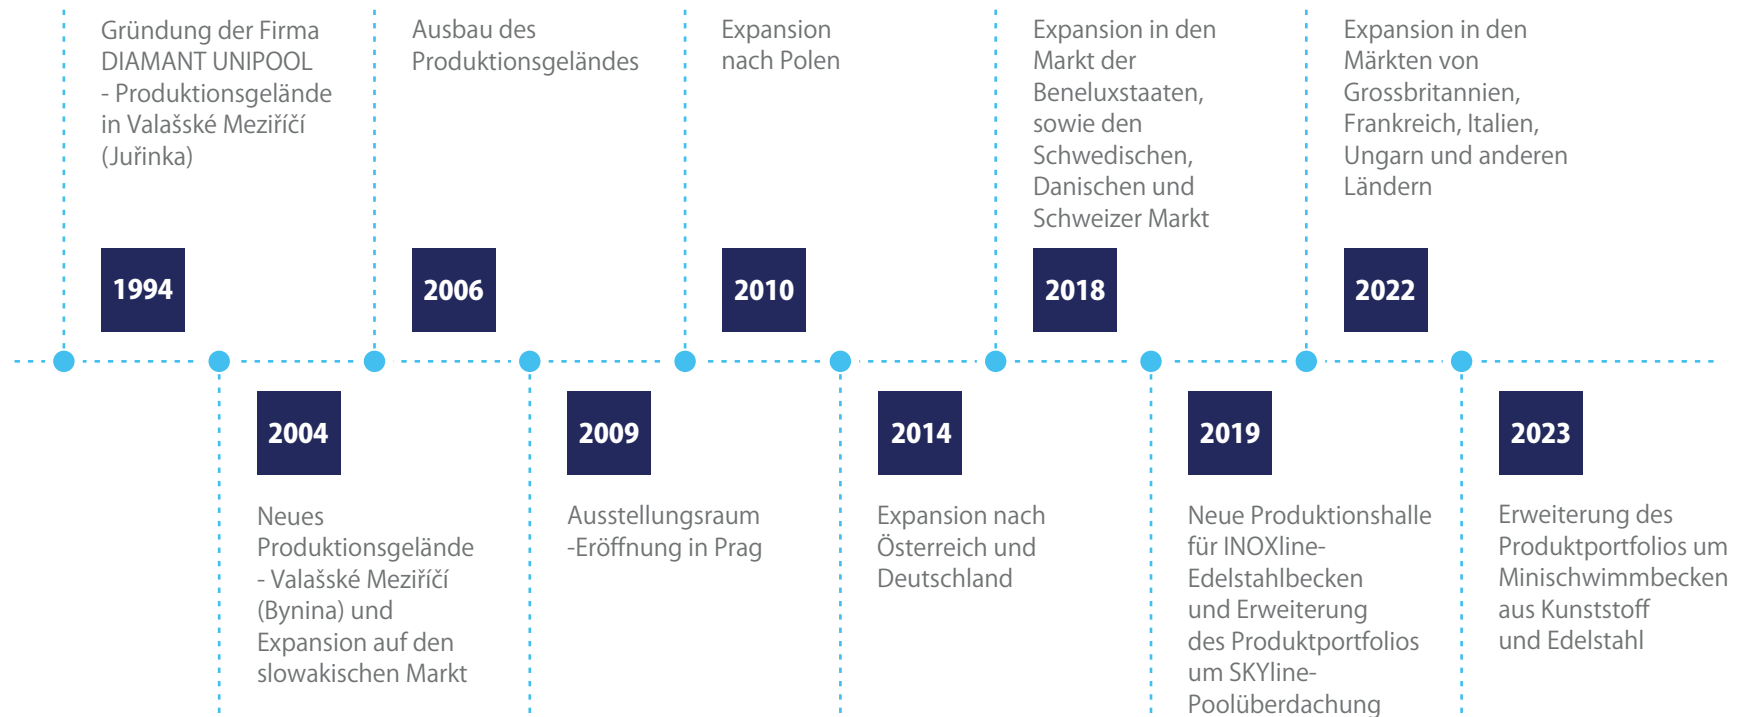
Gründung der Firma DIAMANT UNIPOOL - Produktionsgelände in Valašské Meziříčí (Juřinka)

1994

2004

Neues Produktionsgelände - Valašské Meziříčí (Bynina) und Expansion auf den slowakischen Markt

Ausbau des Produktionsgeländes

2006

2009

Ausstellungsraum -Eröffnung in Prag

Expansion nach Polen

2010

2014

Expansion nach Österreich und Deutschland

Expansion in den Markt der Beneluxstaaten, sowie den Schwedischen, Danischen und Schweizer Markt

2018

2019

Neue Produktionshalle für INOXline-Edelstahlbecken und Erweiterung des Produktportfolios um SKYline-Poolüberdachung

Expansion in den Märkten von Grossbritannien, Frankreich, Italien, Ungarn und anderen Ländern

2022

2023

Erweiterung des Produktportfolios um Minischwimmbecken aus Kunststoff und Edelstahl